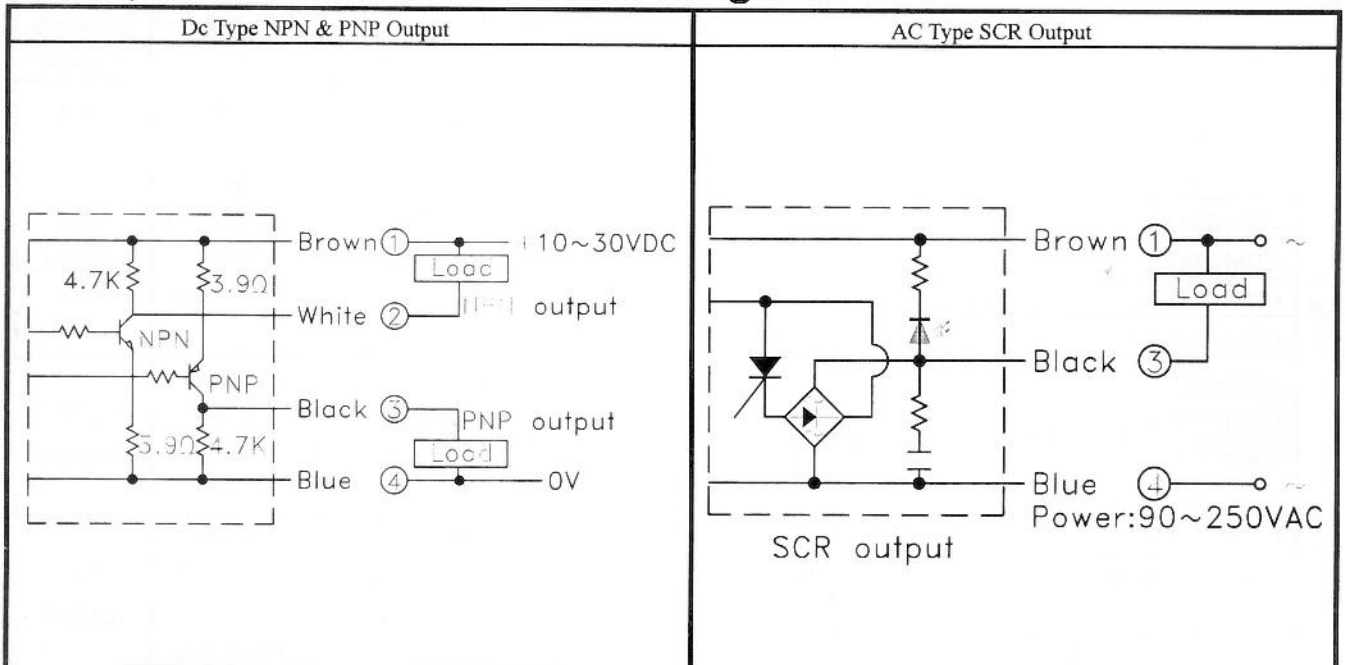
| Dc Type NPN & PNP Output | AC Type SCR Output |
|---|---|
| 4.7K, 3.9Ω, NPN, PNP, 3.9Ω, 4.7K, Brown ①, +10~30VDC, Loac, White ②, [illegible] output, Black ③, PNP output, Load, Blue ④, 0V | Brown ①, ~, Load, Black ③, Blue ④, ~, Power:90~250VAC, SCR output |